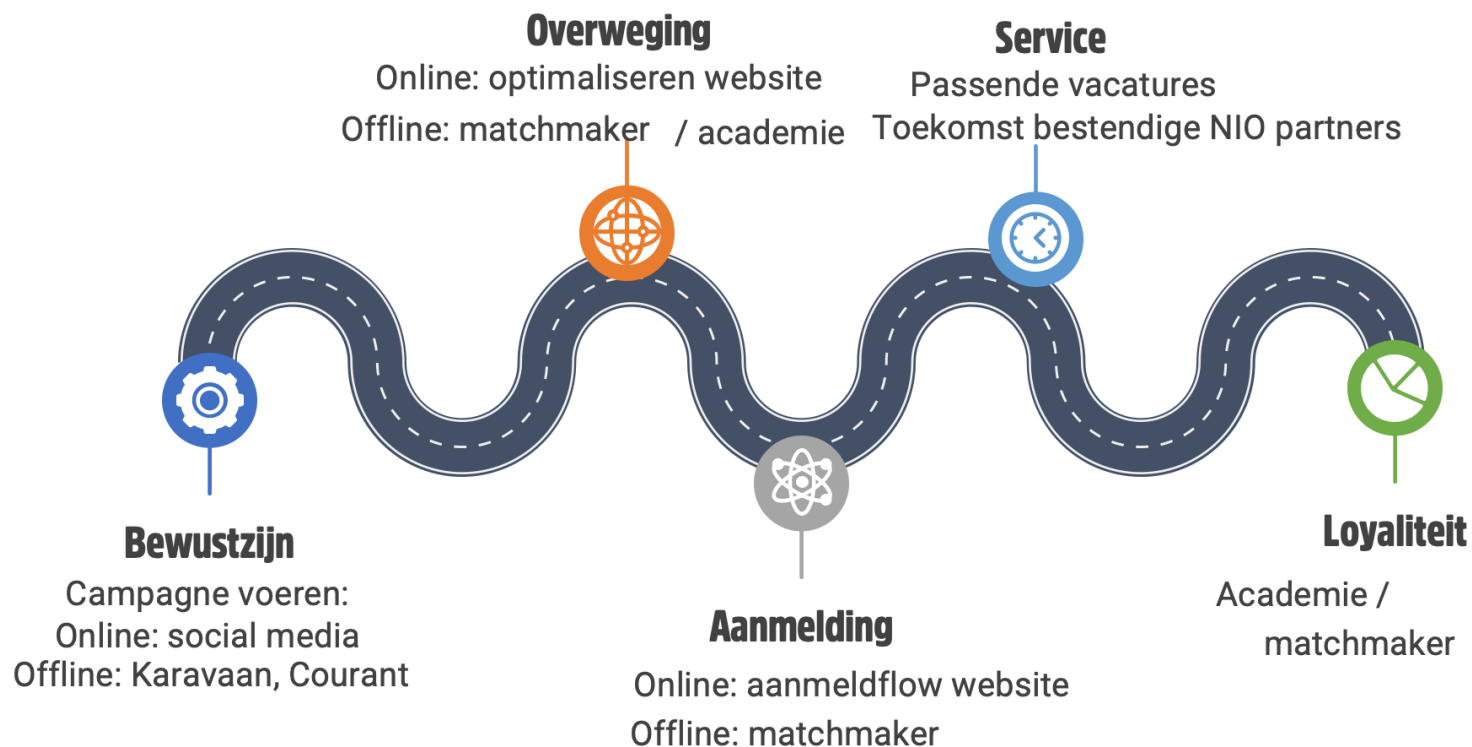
Overweging
Online: optimaliseren website
Offline: matchmaker / academie

Service
Passende vacatures
Toekomst bestendige NIO partners

Bewustzijn
Campagne voeren:
Online: social media
Offline: Karavaan, Courant

Aanmelding
Online: aanmeldflow website
Offline: matchmaker

Loyaliteit
Academie /
matchmaker